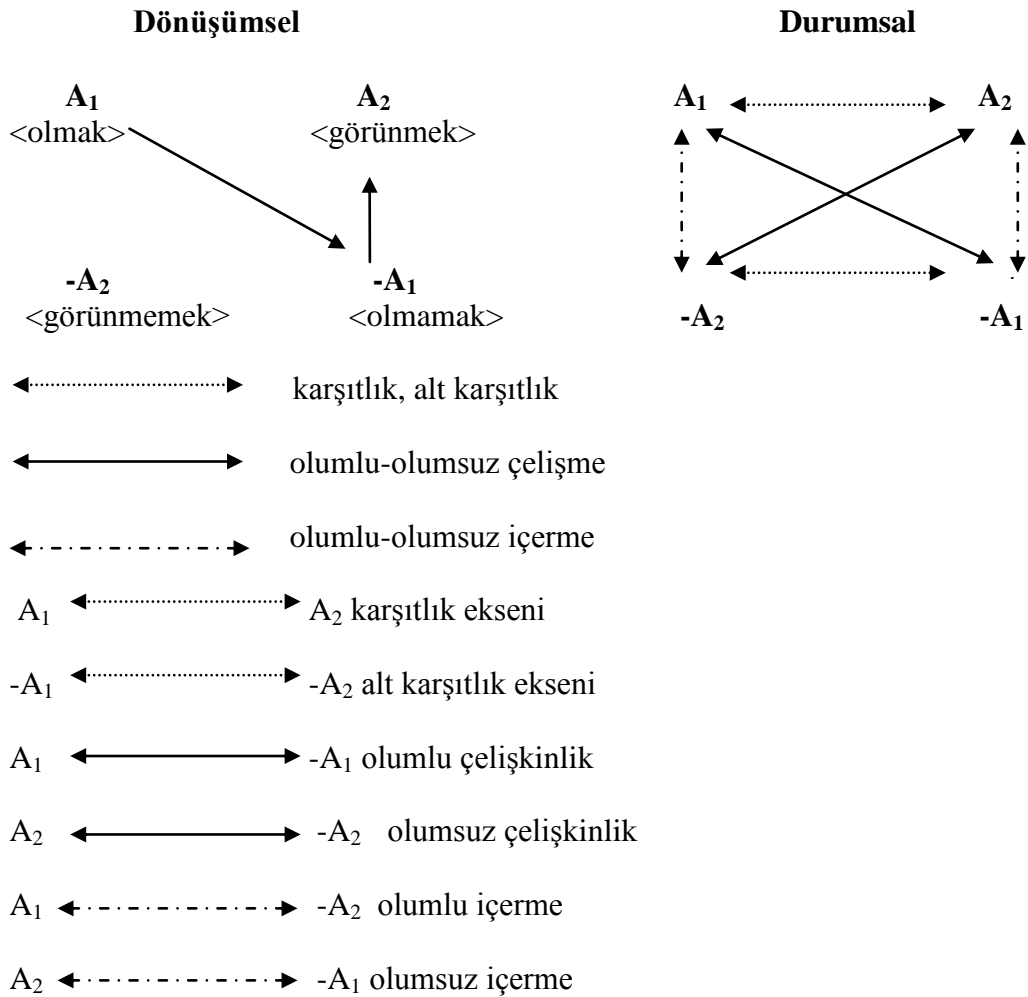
**Dönüşümsel**

**Durumsal**

**$A_1$**
<olmak>

**$A_2$**
<görünmek>

**$-A_2$**
<görünmemek>

**$-A_1$**
<olmamak>

**$A_1$** **$A_2$**

**$-A_2$** **$-A_1$**

karşıtlık, alt karşıtlık

olumlu-olumsuz çelişme

olumlu-olumsuz içerme

$A_1$ $A_2$ karşıtlık ekseni

$-A_1$ $-A_2$ alt karşıtlık ekseni

$A_1$ $-A_1$ olumlu çelişkinlik

$A_2$ $-A_2$ olumsuz çelişkinlik

$A_1$ $-A_2$ olumlu içerme

$A_2$ $-A_1$ olumsuz içerme